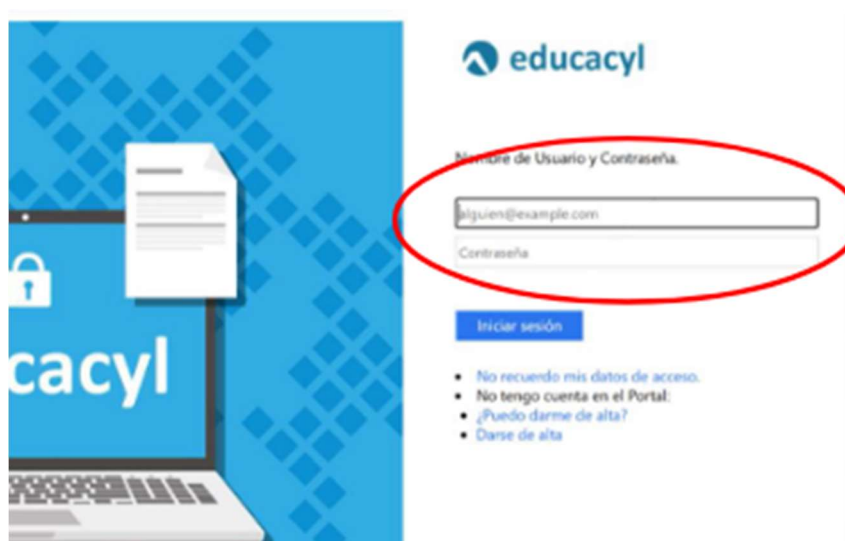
cacyl

educacyl

Nombre de Usuario y Contraseña.

alguien@example.com

Contraseña

Iniciar sesión

- No recuerdo mis datos de acceso.
- No tengo cuenta en el Portal:
- ¿Puedo darme de alta?
- Darse de alta